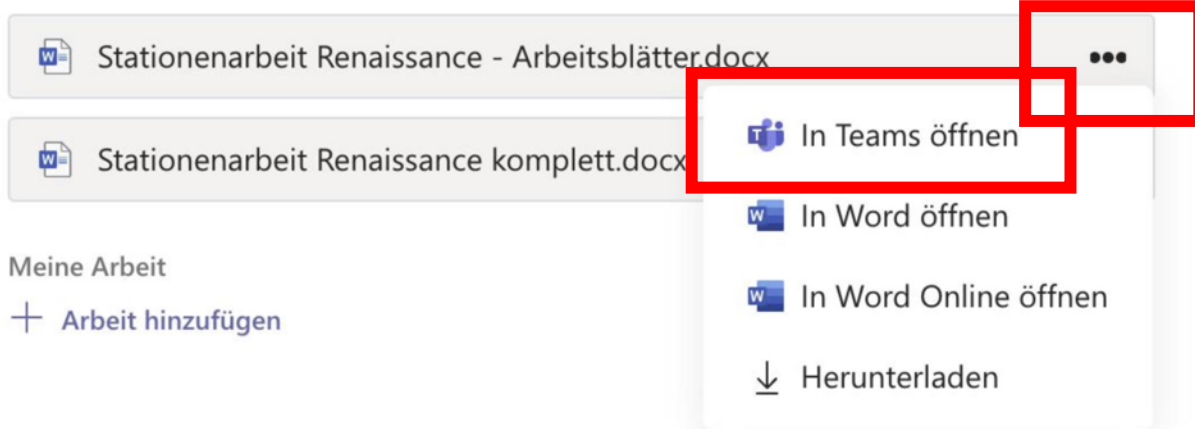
Stationenarbeit Renaissance - Arbeitsblätter.docx

•••

Stationenarbeit Renaissance komplett.docx

In Teams öffnen

In Word öffnen

In Word Online öffnen

Herunterladen

Meine Arbeit

+ Arbeit hinzufügen